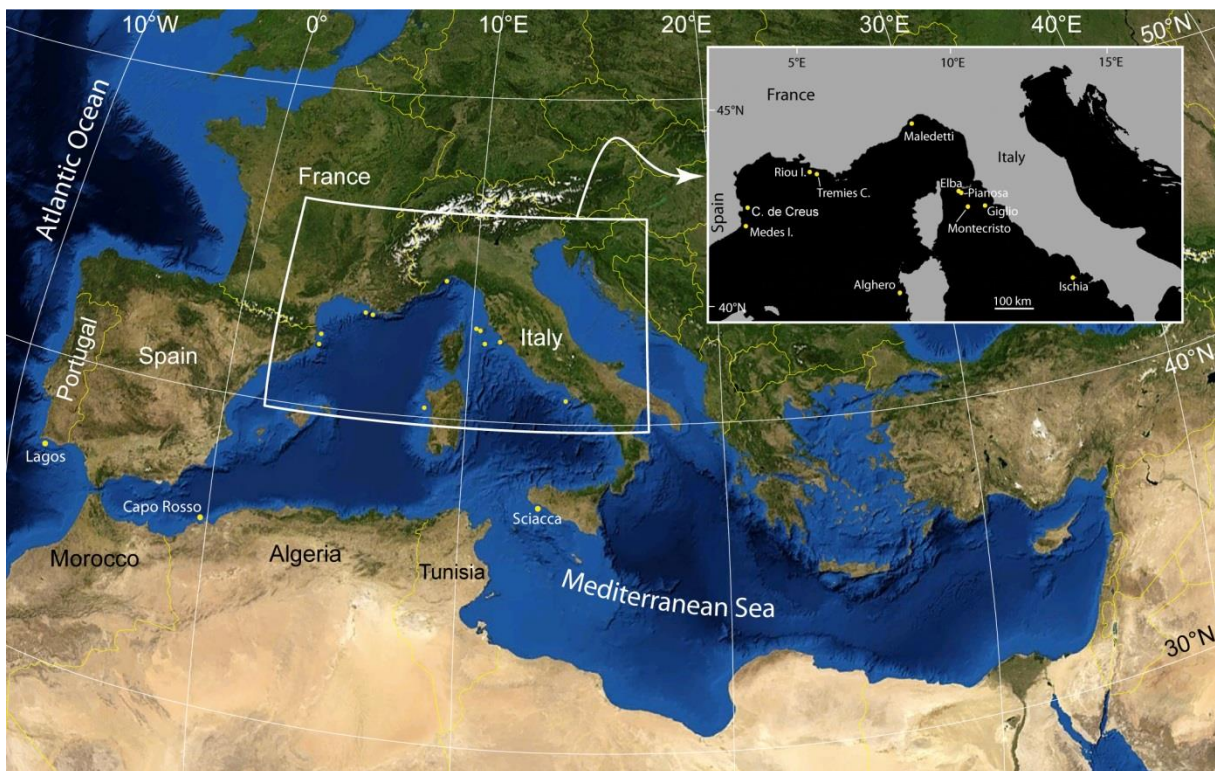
10°W
0°
10°E
20°E
30°E
40°E
50°N

5°E
10°E
15°E
45°N
France
Maledetti
Italy
Riou I.
Tremies C.
Elba
Pianosa
Spain
C. de Creus
Giglio
Medes I.
Montecristo
Alghero
Ischia
40°N
100 km

Atlantic Ocean
France
Portugal
Spain
Italy
40°N
Lagos
Capo Rosso
Sciacca
Morocco
Algeria
Tunisia
Mediterranean Sea
30°N